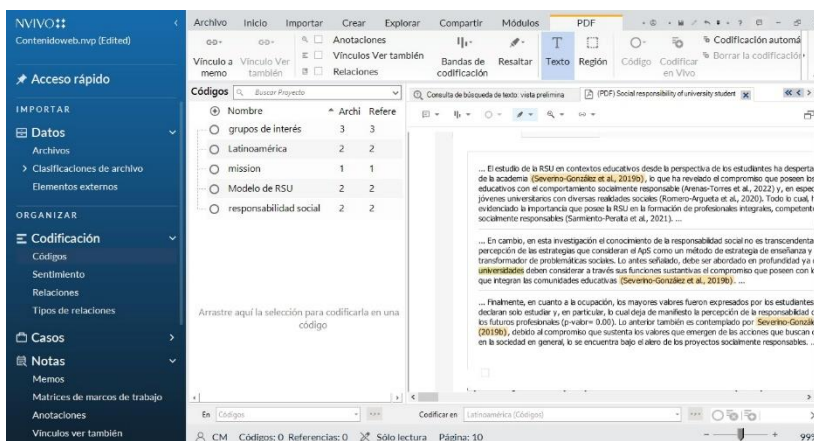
NVIVO

Contenidoweb.nvp (Edited)

Acceso rápido

IMPORTAR

Datos

Archivos

Clasificaciones de archivo

Elementos externos

ORGANIZAR

Codificación

Códigos

Sentimiento

Relaciones

Tipos de relaciones

Casos

Notas

Memos

Matrices de marcos de trabajo

Anotaciones

Vínculos ver también

Archivo Inicio Importar Crear Explorar Compartir Módulos PDF

Vínculo a memo

Vínculo Ver también

Anotaciones

Vínculos Ver también

Relaciones

Bandas de codificación

Resaltar

Texto

Región

Código

Codificar en Vivo

Codificación automá

Borrar la codificació

Códigos Buscar Proyecto

| Nombre | Archi | Refere |
|---|---|---|
| grupos de interés | 3 | 3 |
| Latinoamérica | 2 | 2 |
| mission | 1 | 1 |
| Modelo de RSU | 2 | 2 |
| responsabilidad social | 2 | 2 |

Arrastre aquí la selección para codificarla en una código

Consulta de búsqueda de texto: vista preliminar

(PDF) Social responsibility of university student

... El estudio de la RSU en contextos educativos desde la perspectiva de los estudiantes ha desperta de la academia (Severino-González et al., 2019b), lo que ha revelado el compromiso que poseen los educativos con el comportamiento socialmente responsable (Arenas-Torres et al., 2022) y, en espec jóvenes universitarios con diversas realidades sociales (Romero-Argueta et al., 2020). Todo lo cual, evidenciado la importancia que posee la RSU en la formación de profesionales integrales, competente socialmente responsables (Sarmiento-Peralta et al., 2021). ...

... En cambio, en esta investigación el conocimiento de la responsabilidad social no es transcendenta percepción de las estrategias que consideran el ApS como un método de estrategia de enseñanza y transformador de problemáticas sociales. Lo antes señalado, debe ser abordado en profundidad ya universidades deben considerar a través sus funciones sustantivas el compromiso que poseen con l que integran las comunidades educativas (Severino-González et al., 2019b). ...

... Finalmente, en cuanto a la ocupación, los mayores valores fueron expresados por los estudiantes declaran solo estudiar y, en particular, lo cual deja de manifiesto la percepción de la responsabilidad los futuros profesionales (p-valor= 0.00). Lo anterior también es contemplado por Severino-Gonzál (2019b), debido al compromiso que sustenta los valores que emergen de las acciones que buscan en la sociedad en general, lo se encuentra bajo el alero de los proyectos socialmente responsables. ...

En Códigos

Codificar en Latinoamérica (Códigos)

CM Códigos: 0 Referencias: 0 Sólo lectura Página: 10

99